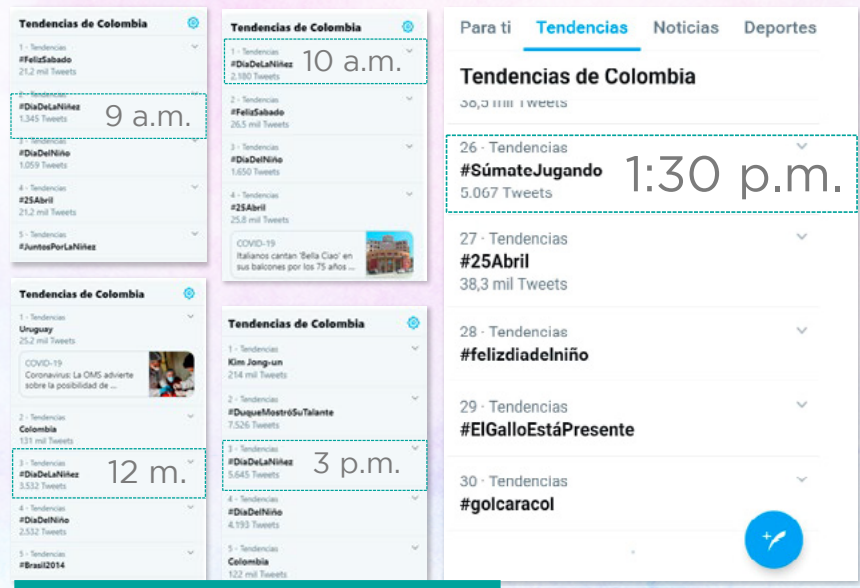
Tendencias de Colombia

1 · Tendencias
#FelizSabado
21,2 mil Tweets

2 · Tendencias
#DiaDeLaNiñez
1.345 Tweets

9 a.m.

3 · Tendencias
#DiaDelNiño
1.059 Tweets

4 · Tendencias
#25Abril
21,2 mil Tweets

5 · Tendencias
#JuntosPorLaNiñez

Tendencias de Colombia

1 · Tendencias
#DiaDeLaNiñez
2.180 Tweets

10 a.m.

2 · Tendencias
#FelizSabado
26,5 mil Tweets

3 · Tendencias
#DiaDelNiño
1.650 Tweets

4 · Tendencias
#25Abril
25,8 mil Tweets

COVID-19
Italianos cantan 'Bella Ciao' en sus balcones por los 75 años ...

Para ti Tendencias Noticias Deportes

Tendencias de Colombia

38,5 mil Tweets

26 · Tendencias
#SúmateJugando
5.067 Tweets

1:30 p.m.

27 · Tendencias
#25Abril
38,3 mil Tweets

28 · Tendencias
#felizdiadelniño

29 · Tendencias
#ElGalloEstáPresente

30 · Tendencias
#golcaracol

Tendencias de Colombia

1 · Tendencias
Uruguay
25,2 mil Tweets

COVID-19
Coronavirus: La OMS advierte sobre la posibilidad de ...

2 · Tendencias
Colombia
131 mil Tweets

3 · Tendencias
#DiaDeLaNiñez
3.532 Tweets

12 m.

4 · Tendencias
#DiaDelNiño
2.532 Tweets

5 · Tendencias
#Brasil2014

Tendencias de Colombia

1 · Tendencias
Kim Jong-un
214 mil Tweets

2 · Tendencias
#DuqueMostróSuTalante
7.526 Tweets

3 · Tendencias
#DiaDeLaNiñez
5.645 Tweets

3 p.m.

4 · Tendencias
#DiaDelNiño
4.193 Tweets

5 · Tendencias
Colombia
122 mil Tweets